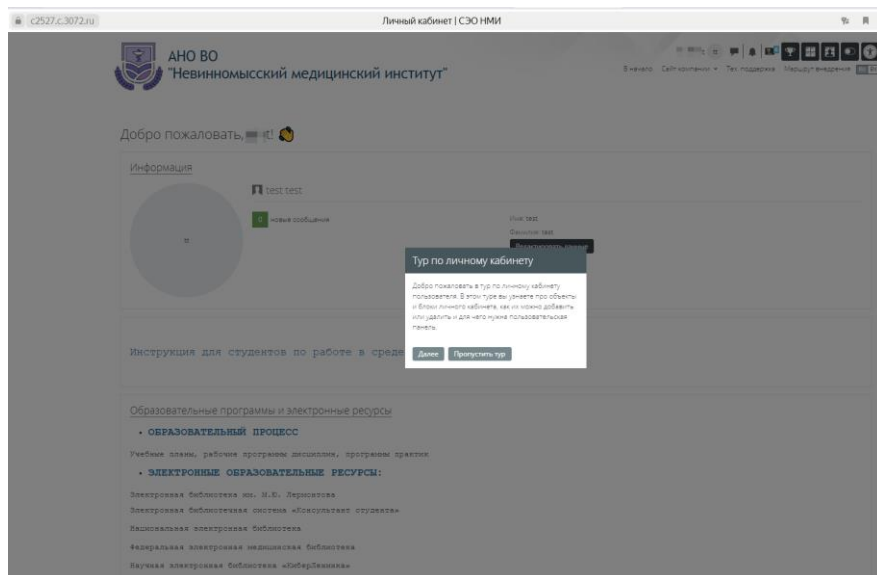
c2527.c.3072.ru

Личный кабинет | СЭО НМИ

АНО ВО
"Невинномысский медицинский институт"

В начало  Сайт компании  Тех поддержка  Маршрут внедрения

Добро пожаловать, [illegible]!

Информация

test test

0 новые сообщения

Имя: test
Фамилия: test
Редактировать данные

Тур по личному кабинету

Добро пожаловать в тур по личному кабинету пользователя. В этом туре вы узнаете про объекты и блоки личного кабинета, как их можно добавить или удалить и для чего нужна пользовательская панель.

Далее  Пропустить тур

Инструкция для студентов по работе в среде

Образовательные программы и электронные ресурсы

• ОБРАЗОВАТЕЛЬНЫЙ ПРОЦЕСС

Учебные планы, рабочие программы дисциплин, программы практик

• ЭЛЕКТРОННЫЕ ОБРАЗОВАТЕЛЬНЫЕ РЕСУРСЫ:

Электронная библиотека им. М.В. Лермонтова
Электронная библиотечная система «Консультант студента»
Национальная электронная библиотека
Федеральная электронная медицинская библиотека
Научная электронная библиотека «КиберЛенинка»